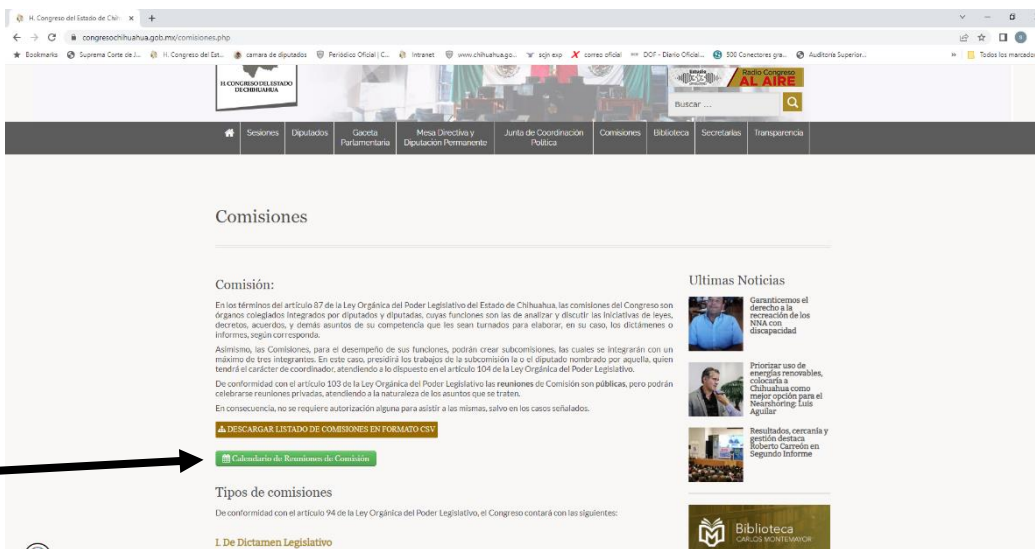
H. Congreso del Estado de Chih ×  +

congresochihuahua.gob.mx/comisiones.php

Bookmarks  Suprema Corte de J...  H. Congreso del Est...  camara de diputados  Periódico Oficial | C...  Intranet  www.chihuahua.go...  scjn exp  correo oficial  DOF - Diario Oficial...  500 Conectores gra...  Auditoria Superior...  Todos los marcadores

H. CONGRESO DEL ESTADO DE CHIHUAHUA

Radio Congreso AL AIRE

Buscar ...

Sesiones  Diputados  Gaceta Parlamentaria  Mesa Directiva y Diputación Permanente  Junta de Coordinación Política  Comisiones  Biblioteca  Secretarías  Transparencia

Comisiones

Comisión:

En los términos del artículo 87 de la Ley Orgánica del Poder Legislativo del Estado de Chihuahua, las comisiones del Congreso son órganos colegiados integrados por diputados y diputadas, cuyas funciones son las de analizar y discutir las iniciativas de leyes, decretos, acuerdos, y demás asuntos de su competencia que les sean turnados para elaborar, en su caso, los dictámenes o informes, según corresponda.

Asimismo, las Comisiones, para el desempeño de sus funciones, podrán crear subcomisiones, las cuales se integrarán con un máximo de tres integrantes. En este caso, presidirá los trabajos de la subcomisión la o el diputado nombrado por aquella, quien tendrá el carácter de coordinador, atendiendo a lo dispuesto en el artículo 104 de la Ley Orgánica del Poder Legislativo.

De conformidad con el artículo 103 de la Ley Orgánica del Poder Legislativo las reuniones de Comisión son públicas, pero podrán celebrarse reuniones privadas, atendiendo a la naturaleza de los asuntos que se traten.

En consecuencia, no se requiere autorización alguna para asistir a las mismas, salvo en los casos señalados.

DESCARGAR LISTADO DE COMISIONES EN FORMATO CSV

Calendario de Reuniones de Comisión

Tipos de comisiones

De conformidad con el artículo 94 de la Ley Orgánica del Poder Legislativo, el Congreso contará con las siguientes:

I. De Dictamen Legislativo

Ultimas Noticias

Garanticemos el derecho a la recreación de los NNA con discapacidad

Priorizar uso de energías renovables, colocaría a Chihuahua como mejor opción para el Nearshoring: Luis Aguilar

Resultados, cercanía y gestión destaca Roberto Carreón en Segundo Informe

Biblioteca CARLOS MONTEMAYOR